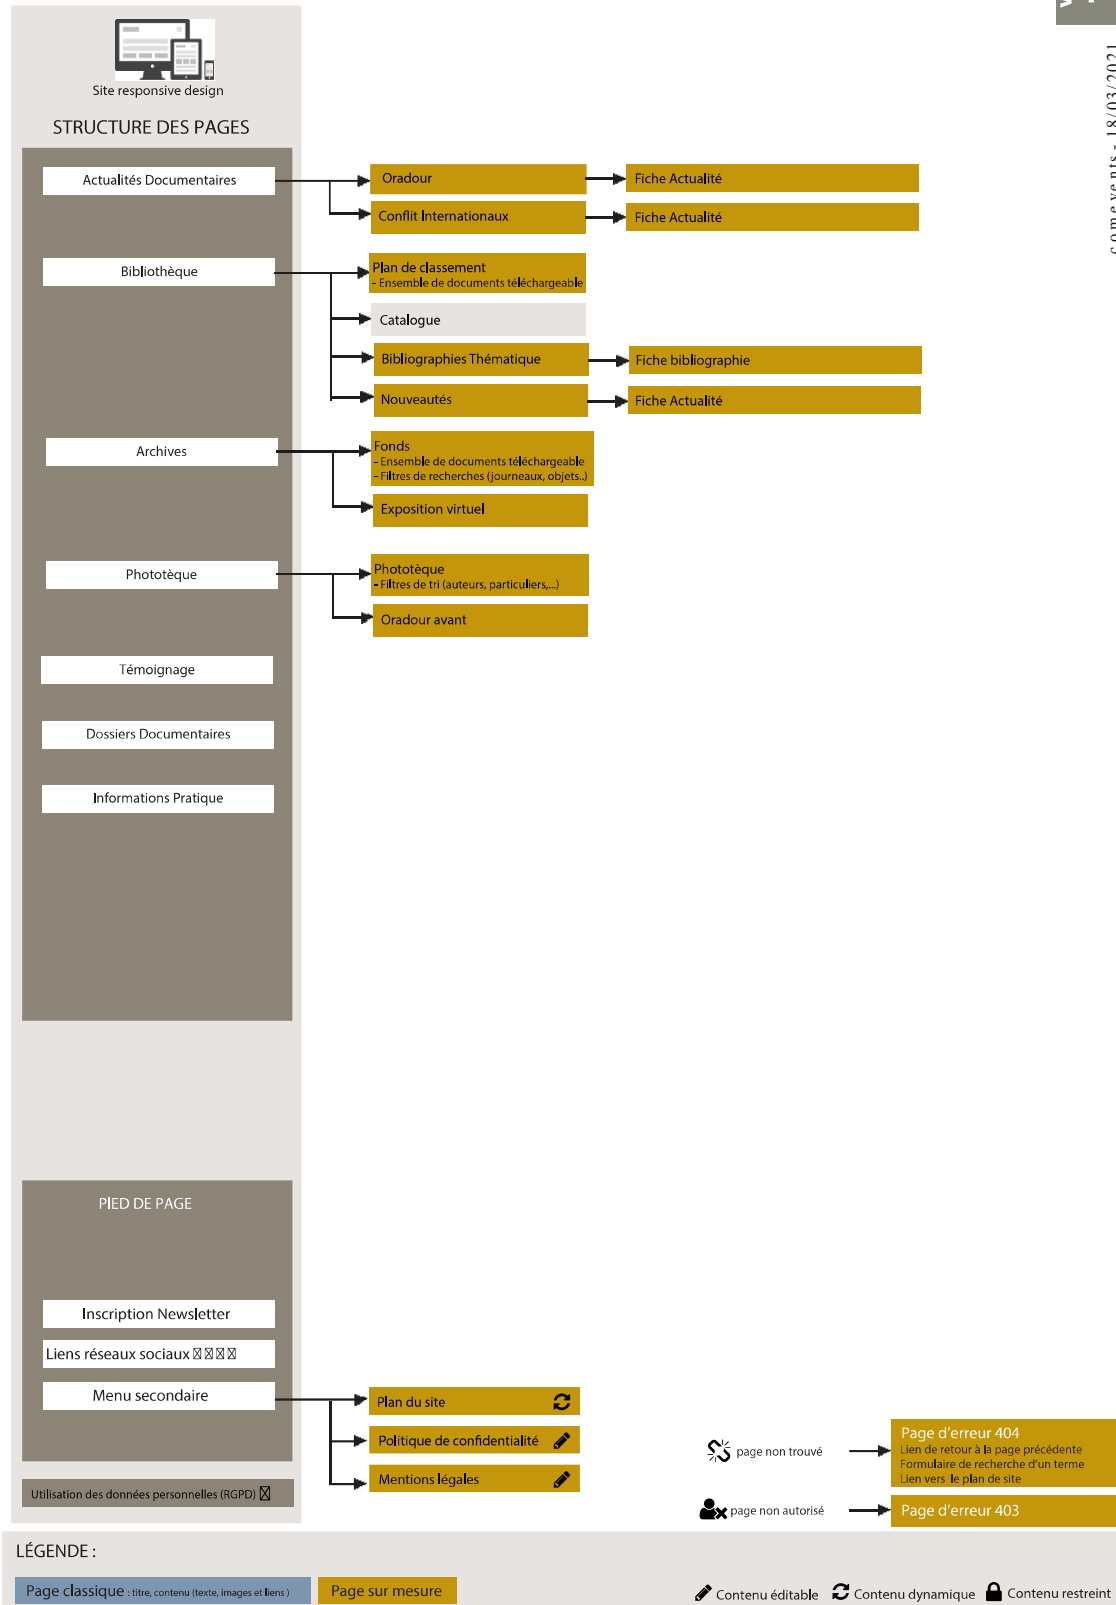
Site responsive design

STRUCTURE DES PAGES

Actualités Documentaires

Oradour

Fiche Actualité

Conflit Internationaux

Fiche Actualité

Bibliothèque

Plan de classement
- Ensemble de documents téléchargeable

Catalogue

Bibliographies Thématique

Fiche bibliographie

Nouveautés

Fiche Actualité

Archives

Fonds
- Ensemble de documents téléchargeable
- Filtres de recherches (journeaux, objets..)

Exposition virtuel

Photothèque

Photothèque
- Filtres de tri (auteurs, particuliers,...)

Oradour avant

Témoignage

Dossiers Documentaires

Informations Pratique

comevents - 18/03/2021

PIED DE PAGE

Inscription Newsletter

Liens réseaux sociaux

Menu secondaire

Plan du site

Politique de confidentialité

Mentions légales

Utilisation des données personnelles (RGPD)

page non trouvé

Page d'erreur 404
Lien de retour à la page précédente
Formulaire de recherche d'un terme
Lien vers le plan de site

page non autorisé

Page d'erreur 403

LÉGENDE :

Page classique : titre, contenu (texte, images et liens)

Page sur mesure

Contenu éditable

Contenu dynamique

Contenu restreint